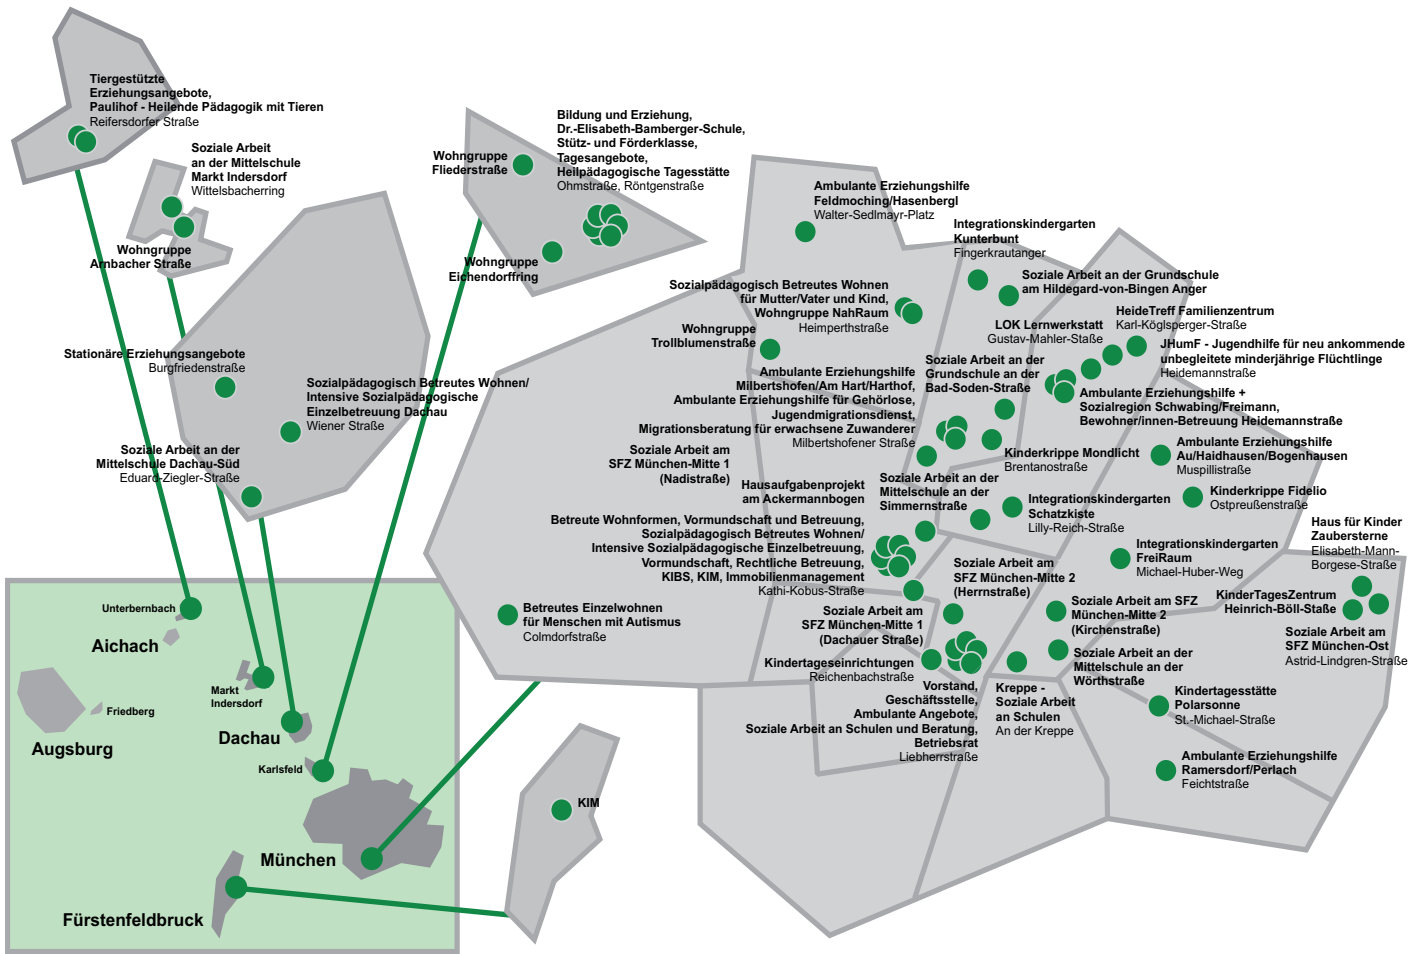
Tiergestützte Erziehungsangebote, Paulihof - Heilende Pädagogik mit Tieren
Reifersdorfer Straße

Soziale Arbeit an der Mittelschule Markt Indersdorf
Wittelsbacherring

Wohngruppe Arnbacher Straße

Wohngruppe Fliederstraße

Bildung und Erziehung, Dr.-Elisabeth-Bamberger-Schule, Stütz- und Förderklasse, Tagesangebote, Heilpädagogische Tagesstätte
Ohmstraße, Röntgenstraße

Wohngruppe Eichendorffring

Ambulante Erziehungshilfe Feldmoching/Hasenbergl
Walter-Sedlmayr-Platz

Integrationskindergarten Kunterbunt
Fingerkrautanger

Soziale Arbeit an der Grundschule am Hildegard-von-Bingen Anger

HeideTreff Familienzentrum
Karl-Köglsperger-Straße

Sozialpädagogisch Betreutes Wohnen für Mutter/Vater und Kind, Wohngruppe NahRaum
Heimperthstraße

LOK Lernwerkstatt
Gustav-Mahler-Straße

JHumF - Jugendhilfe für neu ankommende unbegleitete minderjährige Flüchtlinge
Heidemannstraße

Wohngruppe Trollblumenstraße

Stationäre Erziehungsangebote
Burgfriedenstraße

Sozialpädagogisch Betreutes Wohnen/ Intensive Sozialpädagogische Einzelbetreuung Dachau
Wiener Straße

Ambulante Erziehungshilfe Milbertshofen/Am Hart/Harthof, Ambulante Erziehungshilfe für Gehörlose, Jugendmigrationsdienst, Migrationsberatung für erwachsene Zuwanderer
Milbertshofener Straße

Soziale Arbeit an der Grundschule an der Bad-Soden-Straße

Ambulante Erziehungshilfe + Sozialregion Schwabing/Freimann, Bewohner/innen-Betreuung Heidemannstraße

Soziale Arbeit an der Mittelschule Dachau-Süd
Eduard-Ziegler-Straße

Soziale Arbeit am SFZ München-Mitte 1 (Nadistraße)

Kinderkrippe Mondlicht
Brentanostraße

Ambulante Erziehungshilfe Au/Haidhausen/Bogenhausen
Muspillistraße

Hausaufgabenprojekt am Ackermannbogen

Soziale Arbeit an der Mittelschule an der Simmernstraße

Integrationskindergarten Schatzkiste
Lilly-Reich-Straße

Kinderkrippe Fidelio
Ostpreußenstraße

Betreute Wohnformen, Vormundschaft und Betreuung, Sozialpädagogisch Betreutes Wohnen/ Intensive Sozialpädagogische Einzelbetreuung, Vormundschaft, Rechtliche Betreuung, KIBS, KIM, Immobilienmanagement
Kathi-Kobus-Straße

Haus für Kinder Zaubersterne
Elisabeth-Mann-Borgese-Straße

Integrationskindergarten FreiRaum
Michael-Huber-Weg

Soziale Arbeit am SFZ München-Mitte 2 (Herrnstraße)

Unterbernbach

Aichach

Betreutes Einzelwohnen für Menschen mit Autismus
Colmdorfstraße

Soziale Arbeit am SFZ München-Mitte 1 (Dachauer Straße)

Soziale Arbeit am SFZ München-Mitte 2 (Kirchenstraße)

KinderTagesZentrum Heinrich-Böll-Straße

Soziale Arbeit am SFZ München-Ost
Astrid-Lindgren-Straße

Friedberg

Markt Indersdorf

Augsburg

Dachau

Kindertageseinrichtungen
Reichenbachstraße

Soziale Arbeit an der Mittelschule an der Wörthstraße

Vorstand, Geschäftsstelle, Ambulante Angebote, Soziale Arbeit an Schulen und Beratung, Betriebsrat
Liebherrstraße

Kreppe - Soziale Arbeit an Schulen
An der Kreppe

Kindertagesstätte Polarsonne
St.-Michael-Straße

Karlsfeld

KIM

Ambulante Erziehungshilfe Ramersdorf/Perlach
Feichtstraße

München

Fürstenfeldbruck